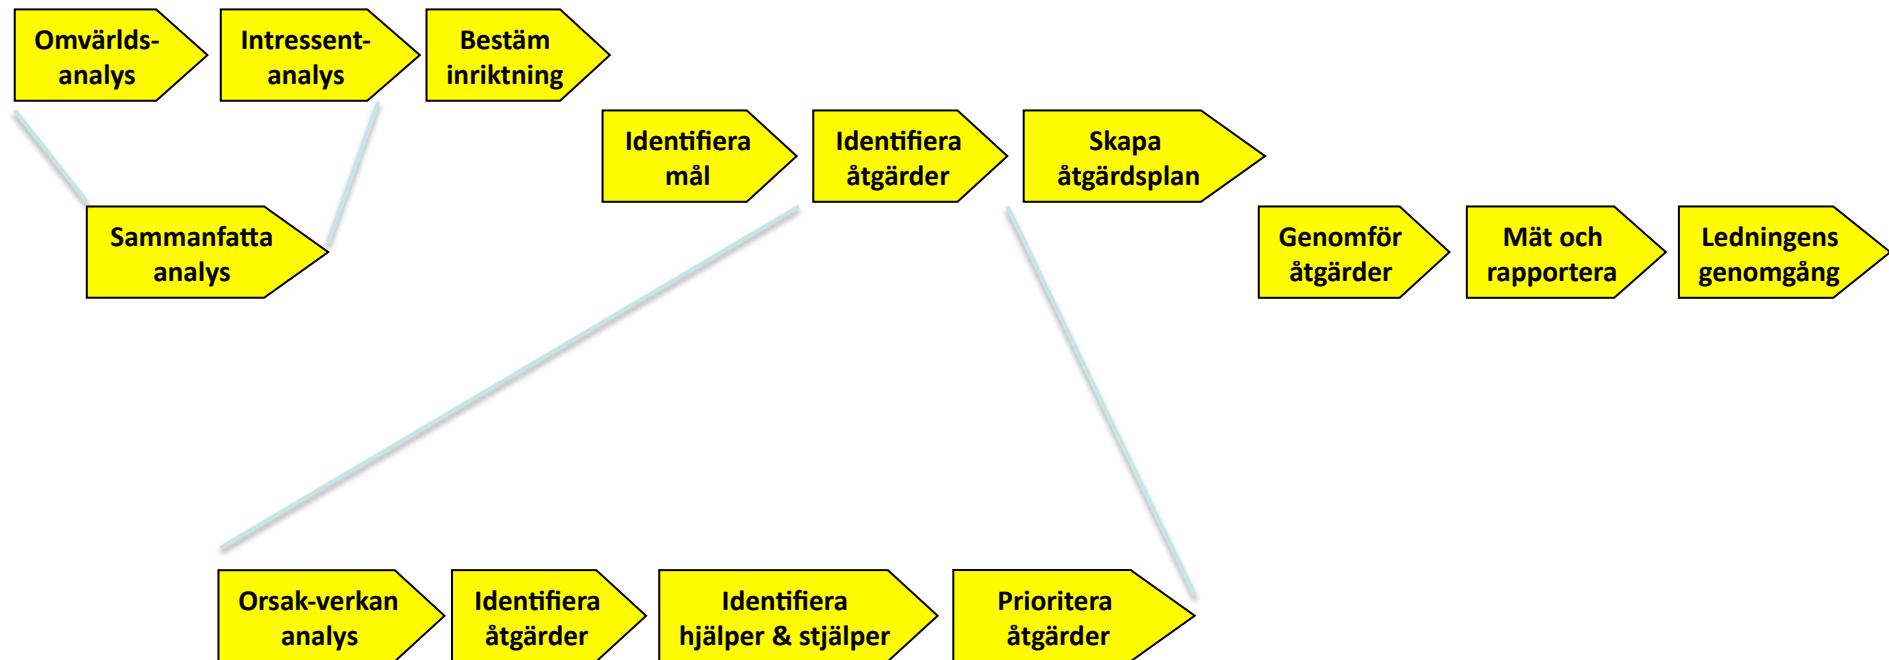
Omvärldsanalys

Intressentanalys

Bestäm inriktning

Sammanfatta analys

Identifiera mål

Identifiera åtgärder

Skapa åtgärdsplan

Genomför åtgärder

Mät och rapportera

Ledningens genomgång

Orsak-verkan analys

Identifiera åtgärder

Identifiera hjälper & stjälper

Prioritera åtgärder